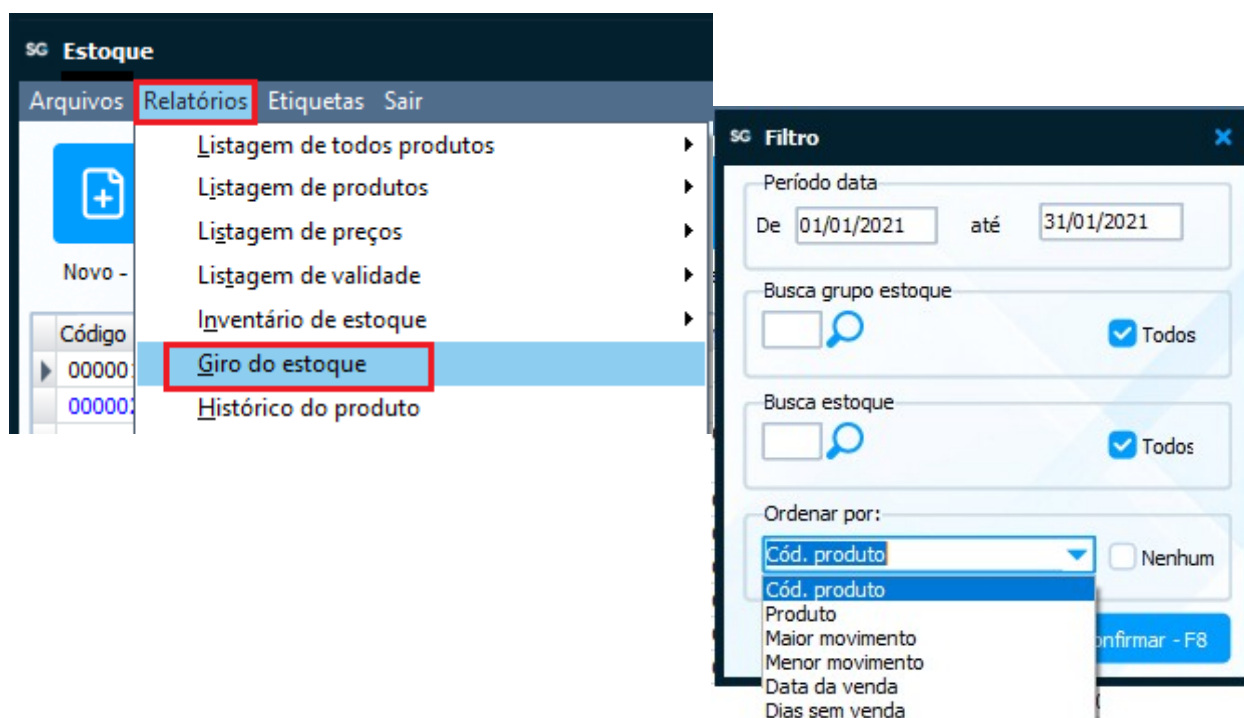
SG Estoque

Arquivos Relatórios Etiquetas Sair

Listagem de todos produtos
Listagem de produtos
Listagem de preços
Listagem de validade
Inventário de estoque
Giro do estoque
Histórico do produto

Novo -

Código
00000
00000

SG Filtro

Período data
De 01/01/2021 até 31/01/2021

Busca grupo estoque
Todos

Busca estoque
Todos

Ordenar por:
Cód. produto
Nenhum

Cód. produto
Produto
Maior movimento
Menor movimento
Data da venda
Dias sem venda

nfirmar - F8